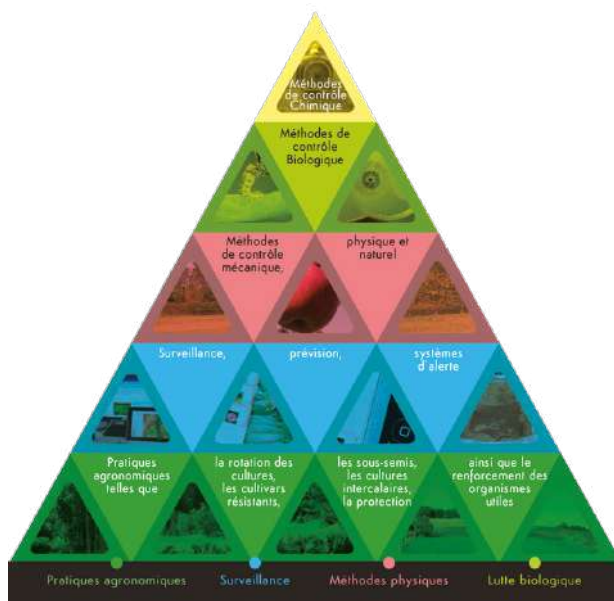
Méthodes de contrôle Chimique

Méthodes de contrôle Biologique

Méthodes de contrôle mécanique,

physique et naturel

Surveillance,

prévision,

systèmes d'alerte

Pratiques agronomiques telles que

la rotation des cultures, les cultivars résistants,

les sous-semis, les cultures intercalaires, la protection

ainsi que le renforcement des organismes utiles

Pratiques agronomiques

Surveillance

Méthodes physiques

Lutte biologique